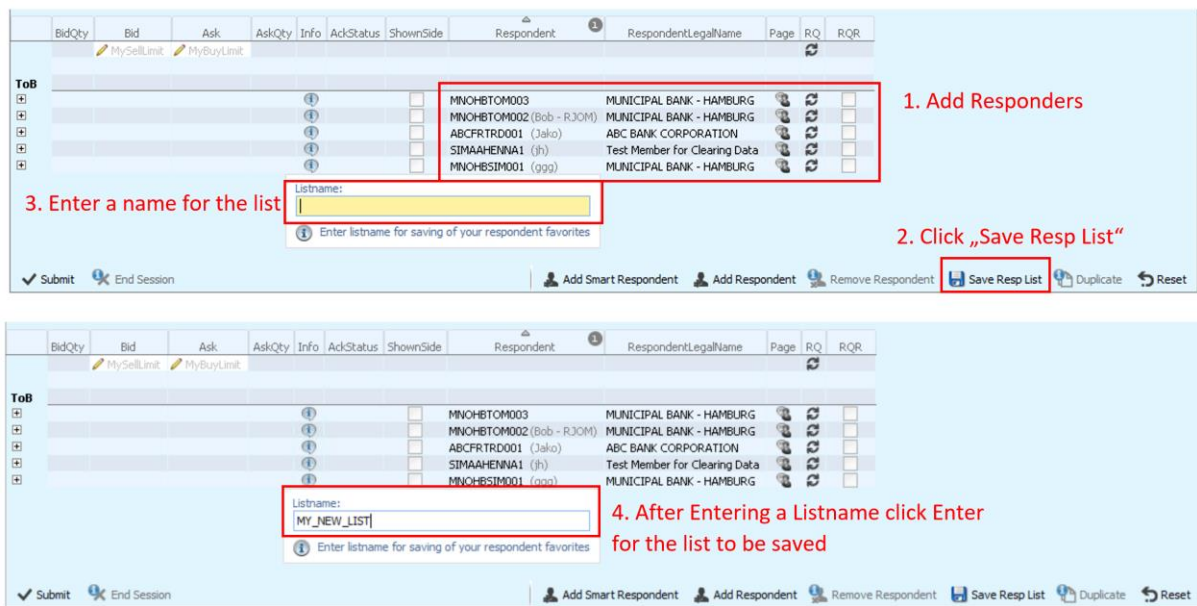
| BidQty | Bid | Ask | AskQty | Info | AckStatus | ShownSide | Respondent | RespondentLegalName | Page | RQ | RQR |
|---|---|---|---|---|---|---|---|---|---|---|---|
| | MySellLimit | MyBuyLimit | | | | | | | | | |
| ToB | | | | | | | | | | | |
| | | | | | | | MNOHBTOM003 | MUNICIPAL BANK - HAMBURG | | | |
| | | | | | | | MNOHBTOM002 (Bob - RJOM) | MUNICIPAL BANK - HAMBURG | | | |
| | | | | | | | ABCFRTRD001 (Jako) | ABC BANK CORPORATION | | | |
| | | | | | | | SIMAAHENNA1 (jh) | Test Member for Clearing Data | | | |
| | | | | | | | MNOHBSIM001 (ggg) | MUNICIPAL BANK - HAMBURG | | | |

1. Add Responders

3. Enter a name for the list

Listname:

Enter listname for saving of your respondent favorites

2. Click „Save Resp List“

Submit End Session Add Smart Respondent Add Respondent Remove Respondent Save Resp List Duplicate Reset

| BidQty | Bid | Ask | AskQty | Info | AckStatus | ShownSide | Respondent | RespondentLegalName | Page | RQ | RQR |
|---|---|---|---|---|---|---|---|---|---|---|---|
| | MySellLimit | MyBuyLimit | | | | | | | | | |
| ToB | | | | | | | | | | | |
| | | | | | | | MNOHBTOM003 | MUNICIPAL BANK - HAMBURG | | | |
| | | | | | | | MNOHBTOM002 (Bob - RJOM) | MUNICIPAL BANK - HAMBURG | | | |
| | | | | | | | ABCFRTRD001 (Jako) | ABC BANK CORPORATION | | | |
| | | | | | | | SIMAAHENNA1 (jh) | Test Member for Clearing Data | | | |
| | | | | | | | MNOHBSIM001 (ggg) | MUNICIPAL BANK - HAMBURG | | | |

Listname:
MY_NEW_LIST

4. After Entering a Listname click Enter for the list to be saved

Enter listname for saving of your respondent favorites

Submit End Session Add Smart Respondent Add Respondent Remove Respondent Save Resp List Duplicate Reset